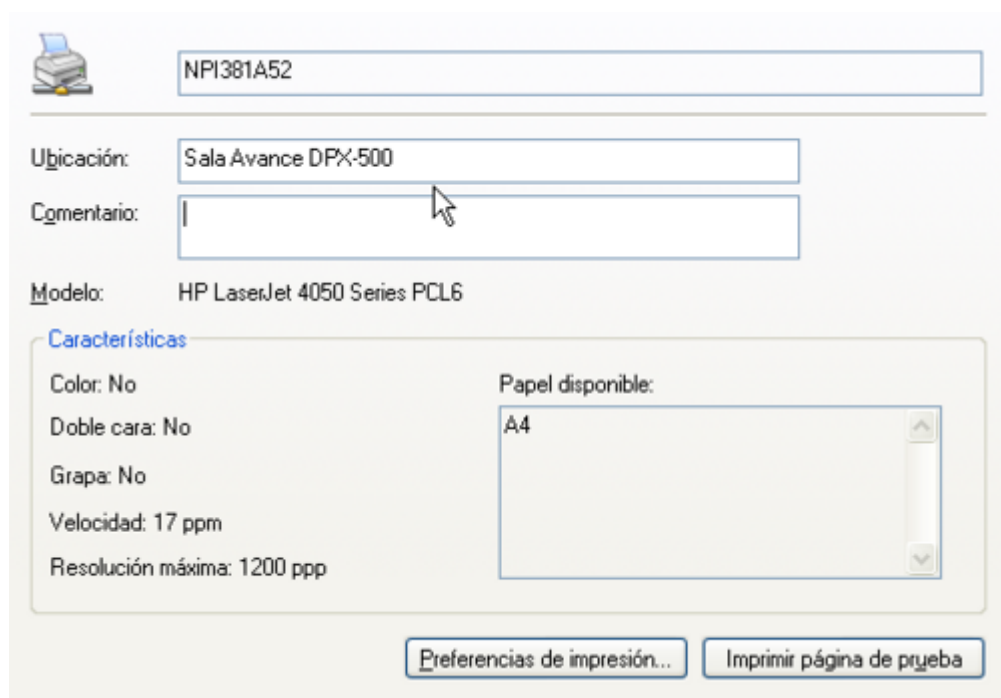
NPI381A52

Ubicación: Sala Avance DPX-500

Comentario:

Modelo: HP LaserJet 4050 Series PCL6

Características

Color: No

Doble cara: No

Grapa: No

Velocidad: 17 ppm

Resolución máxima: 1200 ppp

Papel disponible:

A4

Preferencias de impresión...

Imprimir página de prueba